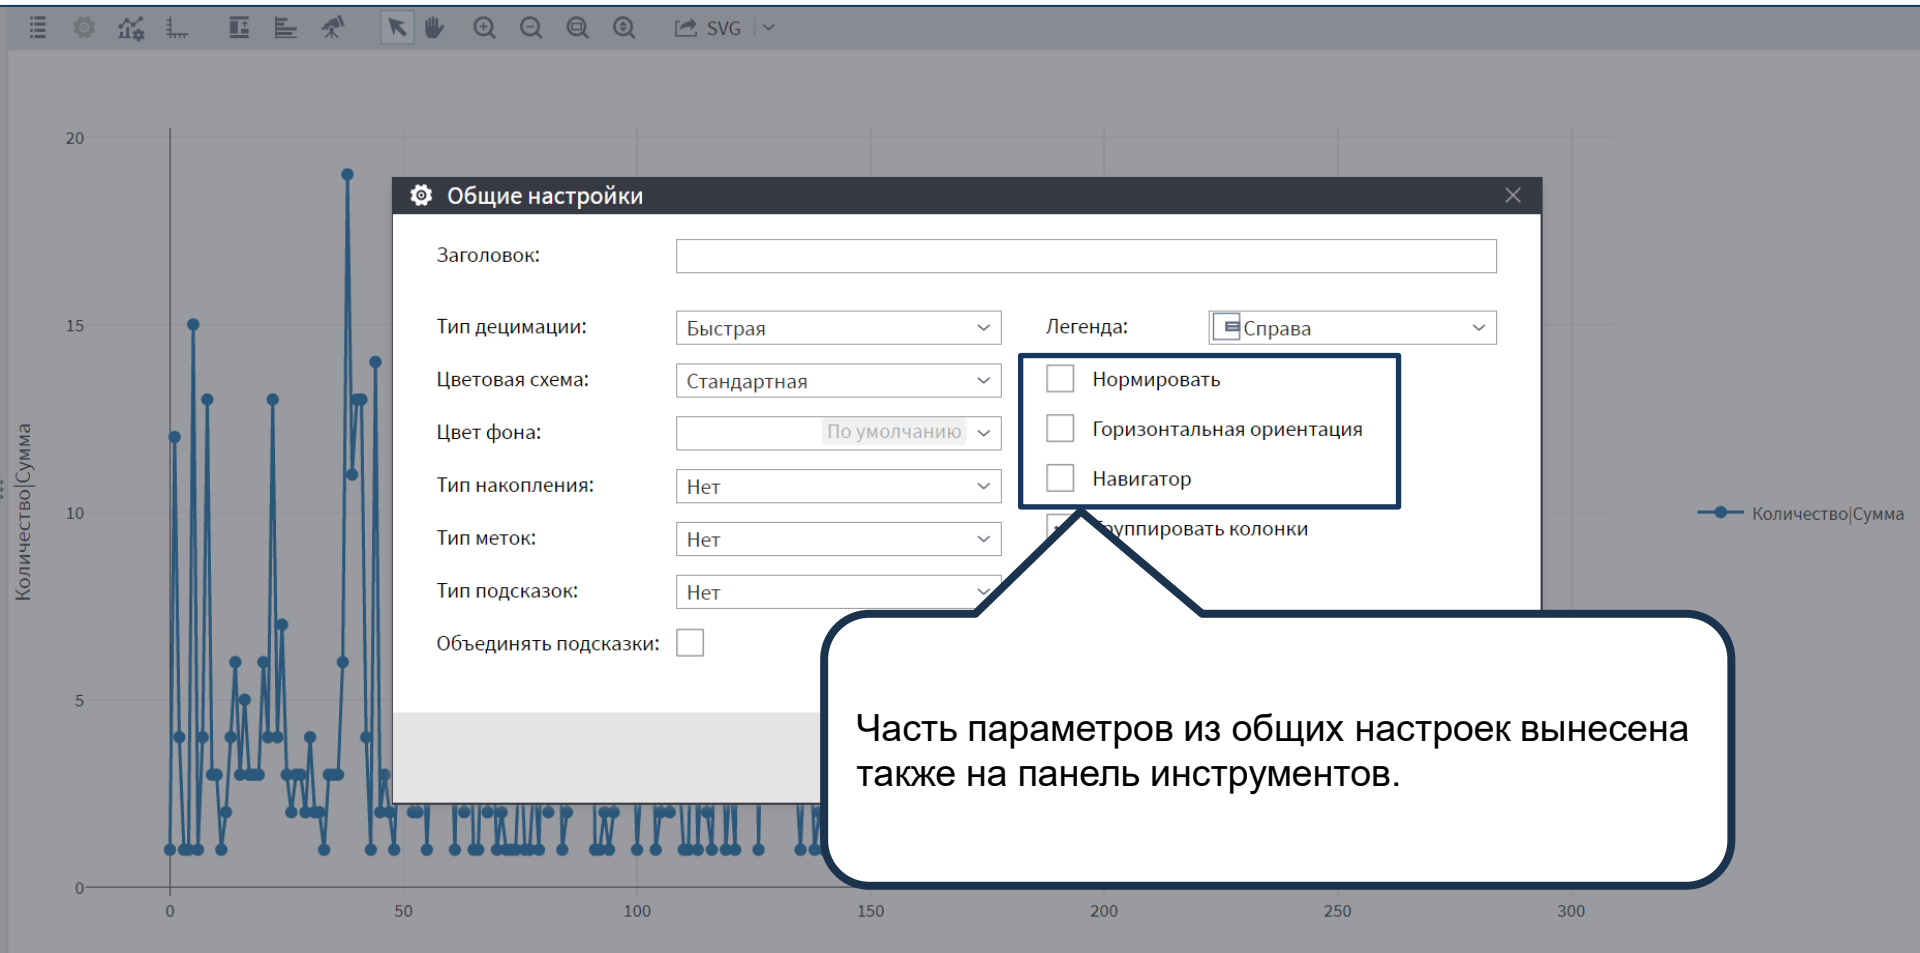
SVG

20
15
10
5
0

Количество|Сумма

0 50 100 150 200 250 300

Общие настройки

Заголовок:

Тип децимации: Быстрая

Легенда: Справа

Цветовая схема: Стандартная

Нормировать

Горизонтальная ориентация

Навигатор

Цвет фона: По умолчанию

Тип накопления: Нет

Тип меток: Нет

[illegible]уппировать колонки

Тип подсказок: Нет

Объединять подсказки:

Количество|Сумма

Часть параметров из общих настроек вынесена также на панель инструментов.